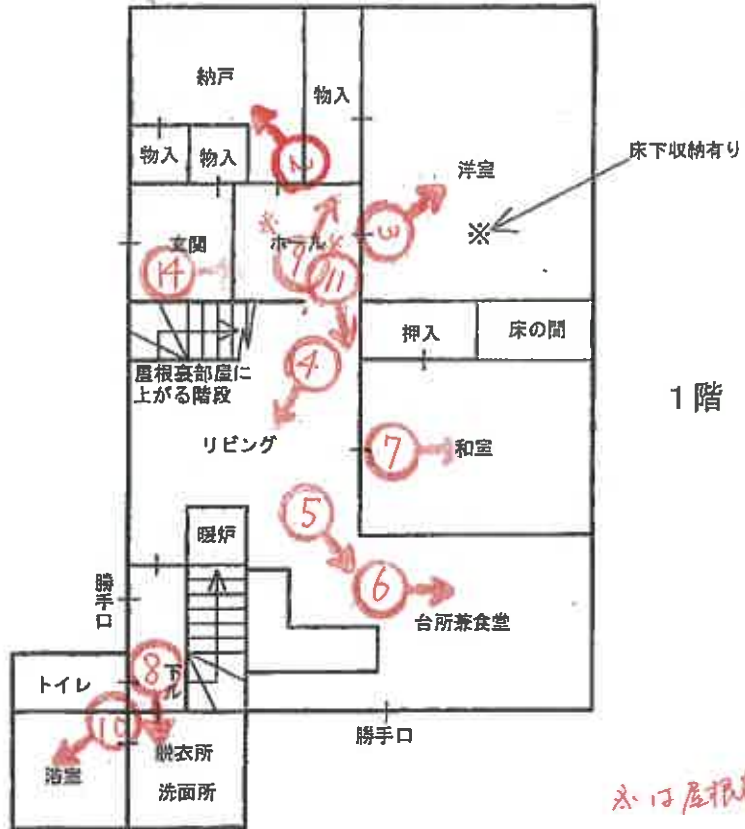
納戸

物入

物入

物入

2

洋室

床下収納有り

※

玄関

ホール

3

14

9

11

押入

床の間

屋根裏部屋に上がる階段

4

1階

リビング

7

和室

5

暖炉

6

勝手口

台所兼食堂

8

トイレ

廊下

10

脱衣所

勝手口

浴室

洗面所

ホは屋根